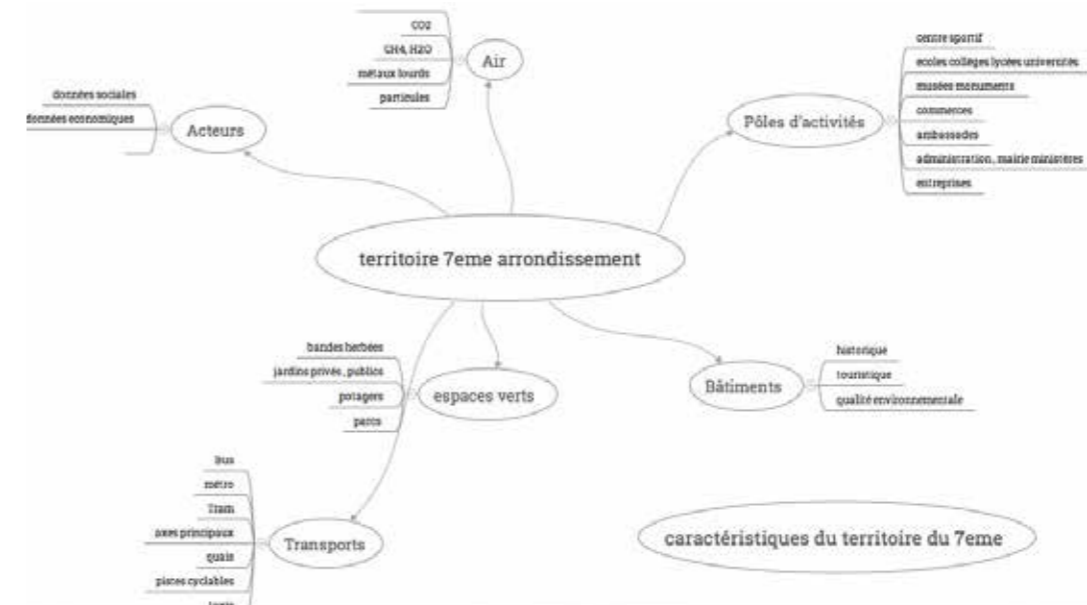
territoire 7eme arrondissement

Air
CO2
CH4, H2O
métaux lourds
particules

Acteurs
données sociales
données économiques

Pôles d'activités
centre sportif
écoles collèges lycées universités
musées monuments
commerces
ambassades
administration, mairie ministères
entreprises

espaces verts
bandes herbées
jardins privés, publics
potagers
parcs

Bâtiments
historique
touristique
qualité environnementale

Transports
bus
métro
Tram
axes principaux
quais
pistes cyclables
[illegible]

caractéristiques du territoire du 7eme